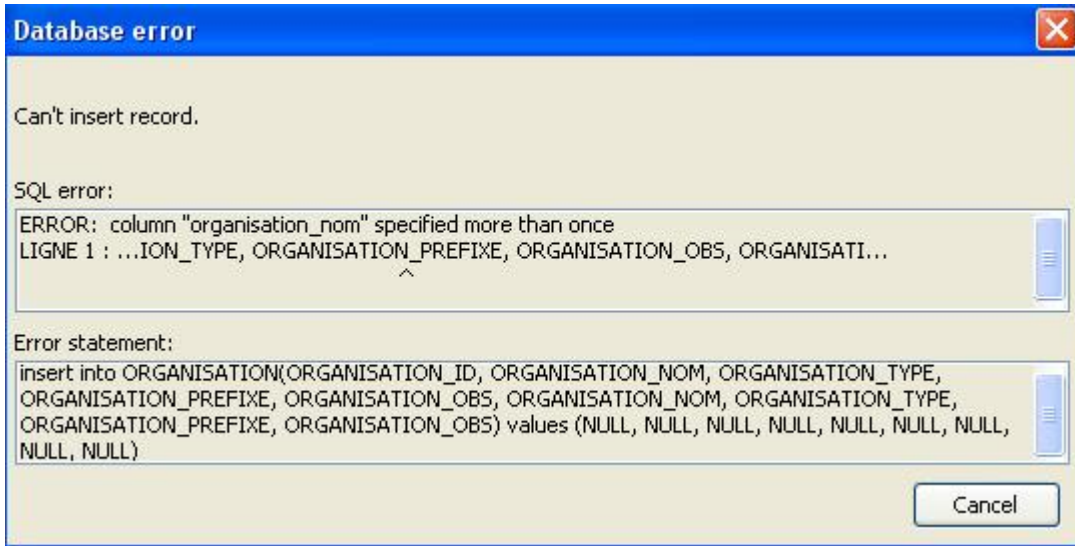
Database error

Can't insert record.

SQL error:

ERROR: column "organisation_nom" specified more than once
LIGNE 1 : ...ION_TYPE, ORGANISATION_PREFIXE, ORGANISATION_OBS, ORGANISATI...
^

Error statement:

insert into ORGANISATION(ORGANISATION_ID, ORGANISATION_NOM, ORGANISATION_TYPE, ORGANISATION_PREFIXE, ORGANISATION_OBS, ORGANISATION_NOM, ORGANISATION_TYPE, ORGANISATION_PREFIXE, ORGANISATION_OBS) values (NULL, NULL, NULL, NULL, NULL, NULL, NULL, NULL, NULL)

Cancel